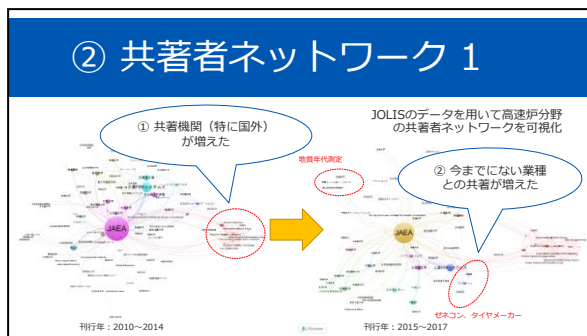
② 共著者ネットワーク 1

① 共著機関（特に国外）が増えた

JOLISのデータを用いて高速炉分野の共著者ネットワークを可視化

地質年代測定

② 今までにない業種との共著が増えた

JAEA

JAEA

ゼネコン、タイヤメーカー

刊行年：2010～2014

刊行年：2015～2017